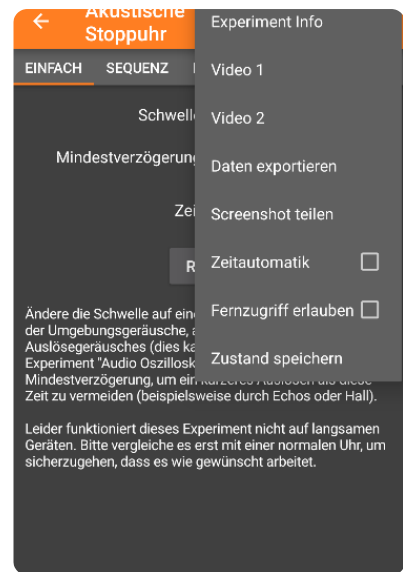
Akustische Stoppuhr

EINFACH SEQUENZ

Schwelle

Mindestverzögerung

Zei

R

Experiment Info

Video 1

Video 2

Daten exportieren

Screenshot teilen

Zeitautomatik

Fernzugriff erlauben

Zustand speichern

Ändere die Schwelle auf eine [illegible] der Umgebungsgeräusche, a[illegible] Auslösegeräusches (dies ka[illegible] Experiment "Audio Oszillosk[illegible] Mindestverzögerung, um ein kürzeres Auslösen als diese Zeit zu vermeiden (beispielsweise durch Echos oder Hall).

Leider funktioniert dieses Experiment nicht auf langsamen Geräten. Bitte vergleiche es erst mit einer normalen Uhr, um sicherzugehen, dass es wie gewünscht arbeitet.